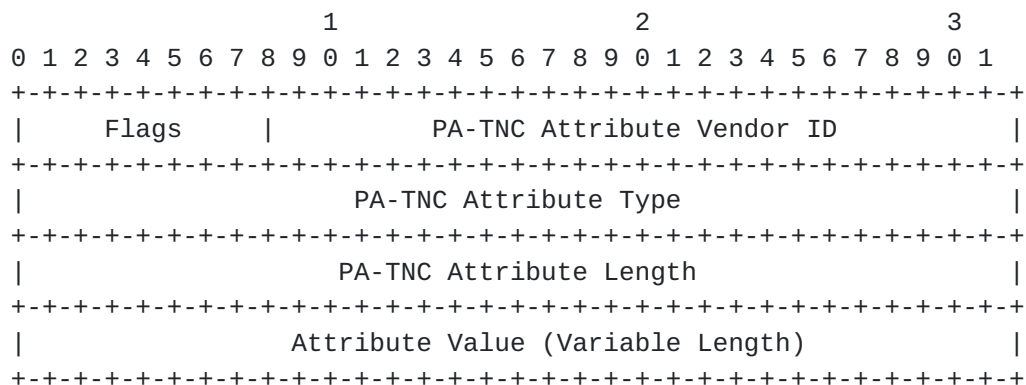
1                   2                   3
 0 1 2 3 4 5 6 7 8 9 0 1 2 3 4 5 6 7 8 9 0 1 2 3 4 5 6 7 8 9 0 1
+-+-+-+-+-+-+-+-+-+-+-+-+-+-+-+-+-+-+-+-+-+-+-+-+-+-+-+-+-+-+-+-+
|     Flags     |          PA-TNC Attribute Vendor ID           |
+-+-+-+-+-+-+-+-+-+-+-+-+-+-+-+-+-+-+-+-+-+-+-+-+-+-+-+-+-+-+-+-+
|                     PA-TNC Attribute Type                     |
+-+-+-+-+-+-+-+-+-+-+-+-+-+-+-+-+-+-+-+-+-+-+-+-+-+-+-+-+-+-+-+-+
|                    PA-TNC Attribute Length                    |
+-+-+-+-+-+-+-+-+-+-+-+-+-+-+-+-+-+-+-+-+-+-+-+-+-+-+-+-+-+-+-+-+
|              Attribute Value (Variable Length)                |
+-+-+-+-+-+-+-+-+-+-+-+-+-+-+-+-+-+-+-+-+-+-+-+-+-+-+-+-+-+-+-+-+